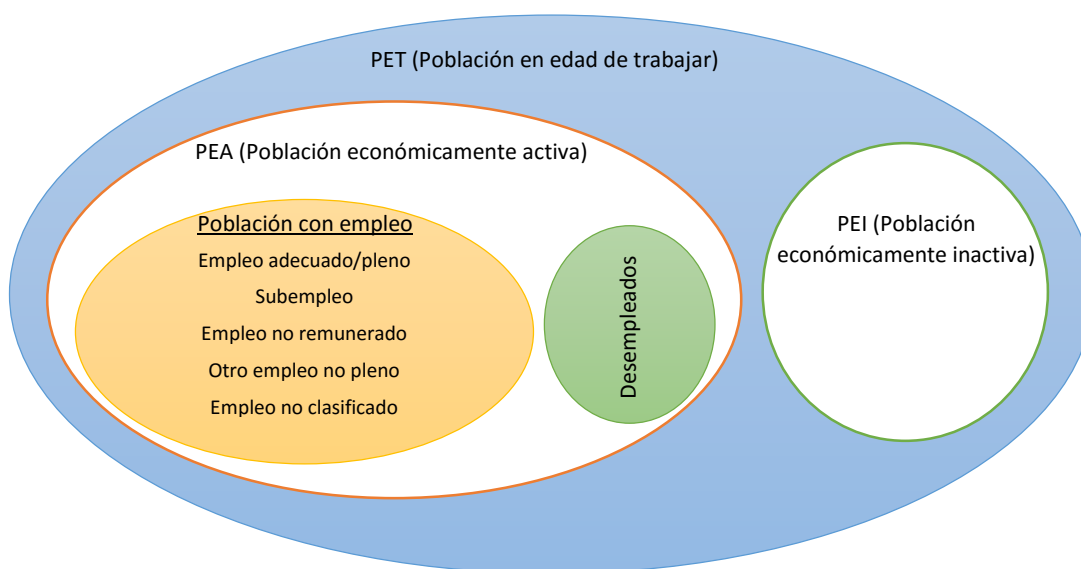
PET (Población en edad de trabajar)

PEA (Población económicamente activa)

Población con empleo
Empleo adecuado/pleno
Subempleo
Empleo no remunerado
Otro empleo no pleno
Empleo no clasificado

Desempleados

PEI (Población económicamente inactiva)